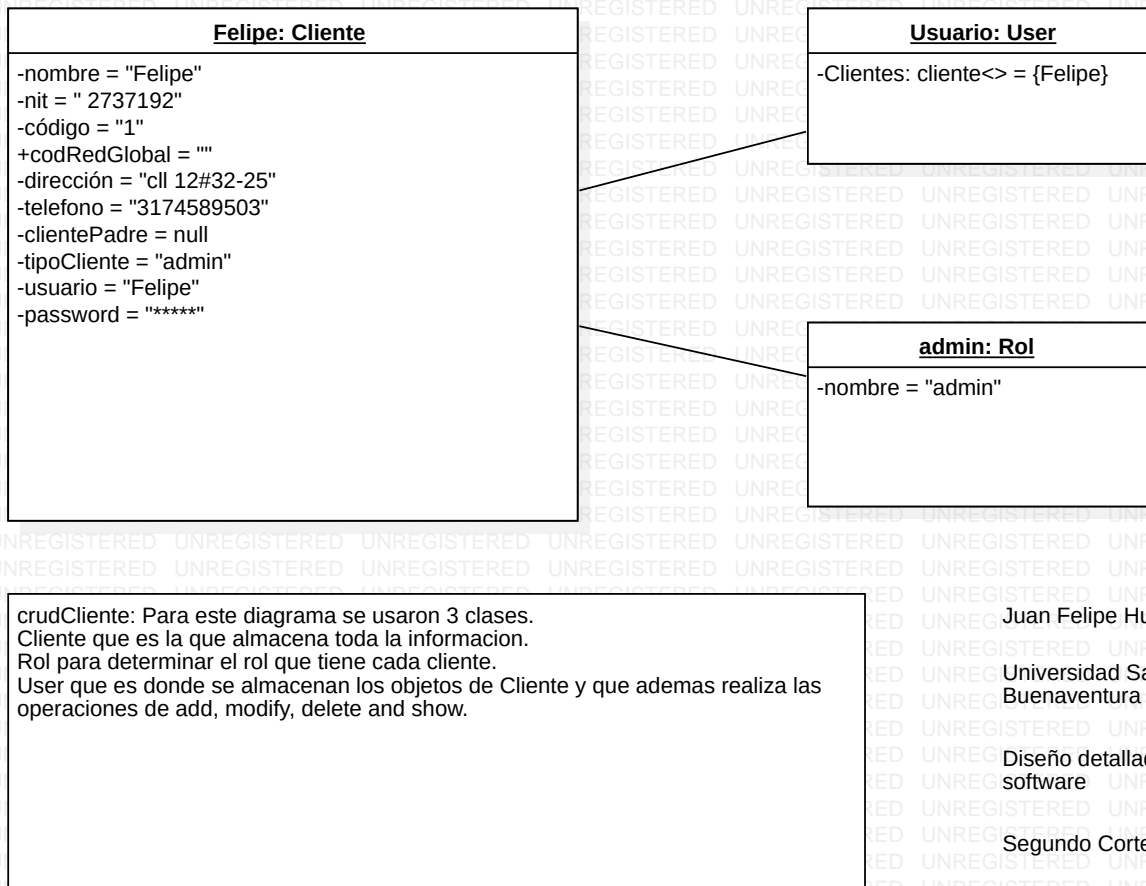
Felipe: Cliente

-nombre = "Felipe"
-nit = " 2737192"
-código = "1"
+codRedGlobal = ""
-dirección = "cll 12#32-25"
-telefono = "3174589503"
-clientePadre = null
-tipoCliente = "admin"
-usuario = "Felipe"
-password = "*****"

Usuario: User

-Clientes: cliente<> = {Felipe}

admin: Rol

-nombre = "admin"

crudCliente: Para este diagrama se usaron 3 clases.
Cliente que es la que almacena toda la informacion.
Rol para determinar el rol que tiene cada cliente.
User que es donde se almacenan los objetos de Cliente y que ademas realiza las operaciones de add, modify, delete and show.

Juan Felipe H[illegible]

Universidad S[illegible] Buenaventura

Diseño detalla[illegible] software

Segundo Cort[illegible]

UNREGISTERED